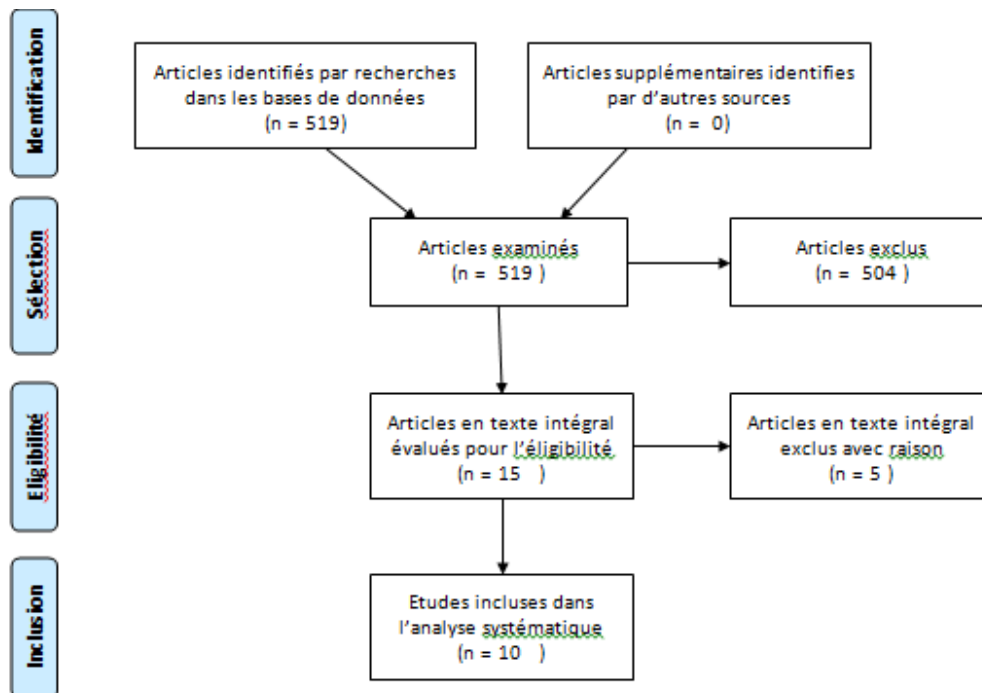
Identification

Articles identifiés par recherches dans les bases de données (n = 519)

Articles supplémentaires identifies par d'autres sources (n = 0)

Sélection

Articles examinés (n = 519 )

Articles exclus (n = 504 )

Eligibilité

Articles en texte intégral évalués pour l'éligibilité (n = 15 )

Articles en texte intégral exclus avec raison (n = 5 )

Inclusion

Etudes incluses dans l'analyse systématique (n = 10 )